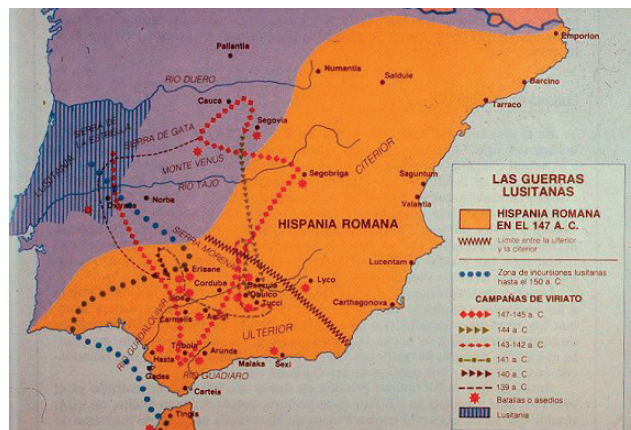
Emporion

Pallantia

Numantia

Saldule

Barcino

Tarraco

RIO DUERO

Cauca

SIERRA DE LA ESTRELLA

SIERRA DE GATA

Segovia

LUSITANIA

MONTE VENUS

Segobriga

CITERIOR

Saguntum

RIO TAJO

Norba

Valentia

HISPANIA ROMANA

SIERRA MORENA

Lucentum

Erisane

Corduba

Baecula

Castulo

Lyco

Tucci

Carthagonova

Ilipa

RIO GUADALQUIVIR

Carmelia

Astigi

ULTERIOR

Tribola

Arunda

Hasta

Malaka

Sexi

Gades

RIO GUADIARO

Carteia

Tingis

LAS GUERRAS LUSITANAS

HISPANIA ROMANA EN EL 147 A. C.

Límite entre la Ulterior y la Citerior

Zona de incursiones lusitanas hasta el 150 a. C.

CAMPAÑAS DE VIRIATO

147-145 a. C.

144 a. C.

143-142 a. C.

141 a. C.

140 a. C.

139 a. C.

Batallas o asedios

Lusitania